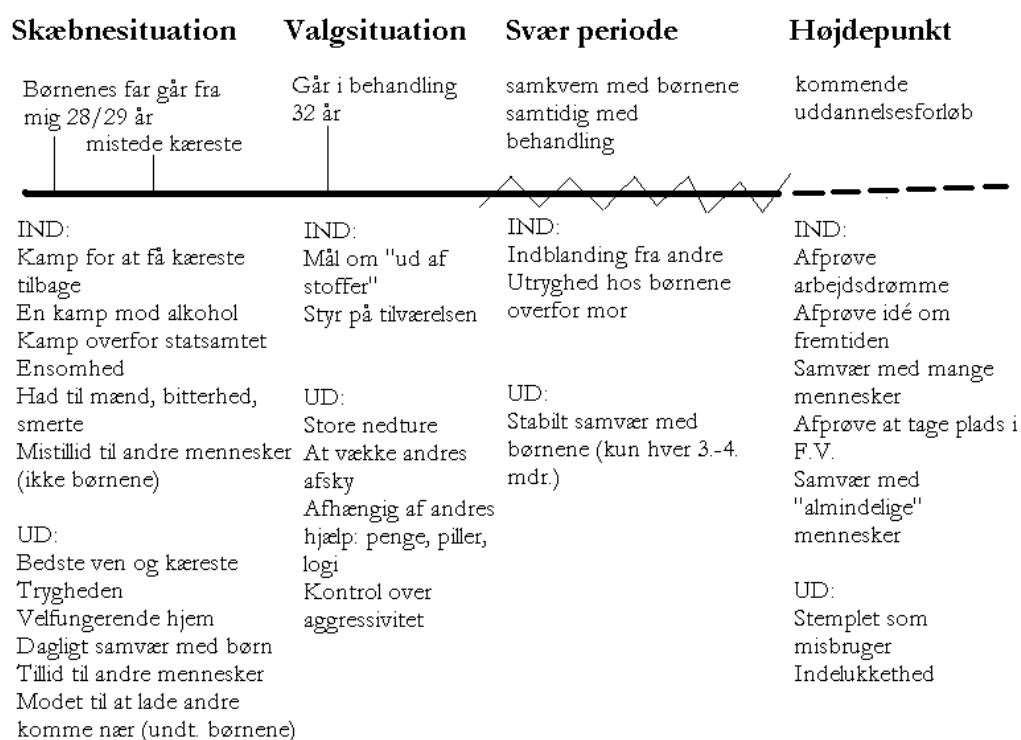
Skæbnesituation

Børnenes far går fra mig 28/29 år

mistede kæreste

IND:
Kamp for at få kæreste tilbage
En kamp mod alkohol
Kamp overfor statsamtet
Ensomhed
Had til mænd, bitterhed, smerte
Mistillid til andre mennesker (ikke børnene)

UD:
Bedste ven og kæreste
Trygheden
Velfungerende hjem
Dagligt samvær med børn
Tillid til andre mennesker
Modet til at lade andre komme nær (undt. børnene)

Valgsituation

Går i behandling 32 år

IND:
Mål om "ud af stoffer"
Styr på tilværelsen

UD:
Store nedture
At vække andres afsky
Afhængig af andres hjælp: penge, piller, logi
Kontrol over aggressivitet

Svær periode

samkvem med børnene samtidig med behandling

IND:
Indblanding fra andre
Utryghed hos børnene overfor mor

UD:
Stabilt samvær med børnene (kun hver 3.-4. mdr.)

Højdepunkt

kommende uddannelsesforløb

IND:
Afprøve arbejdsdrømme
Afprøve idé om fremtiden
Samvær med mange mennesker
Afprøve at tage plads i F.V.
Samvær med "almindelige" mennesker

UD:
Stemplet som misbruger
Indelukkethed